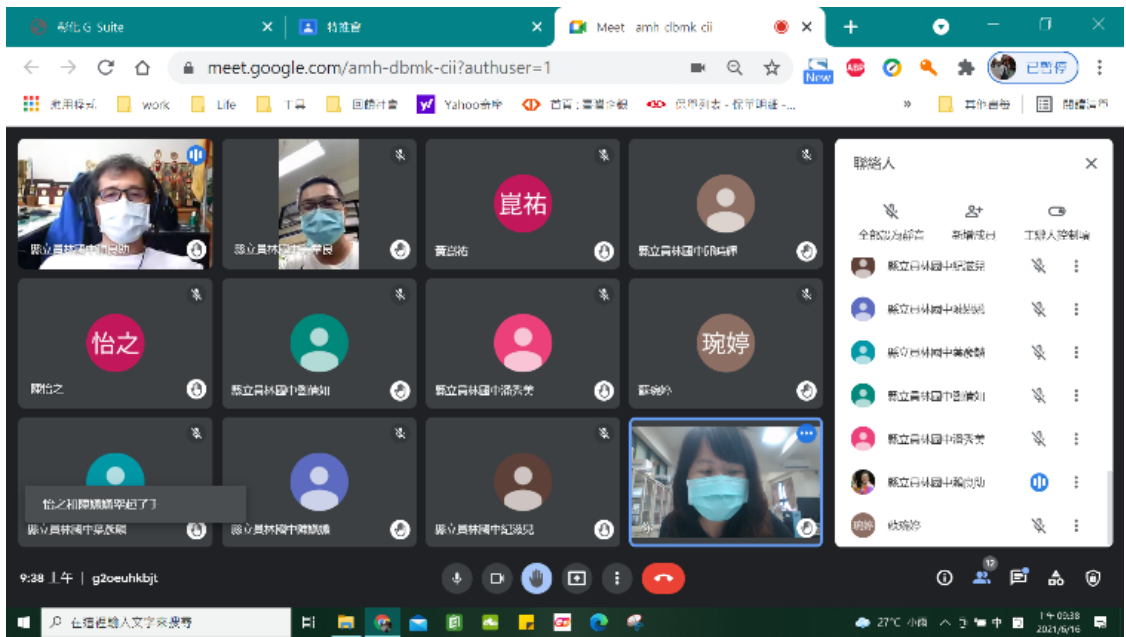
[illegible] G Suite
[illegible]
Meet amh dbmk cii
meet.google.com/amh-dbmk-cii?authuser=1
New
已暫停
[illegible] work Life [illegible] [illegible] Yahoo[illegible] 首頁 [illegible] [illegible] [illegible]

縣立員林國中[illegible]
縣立員林國中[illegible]
崑祐
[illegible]
縣立員林國中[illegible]
怡之
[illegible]
縣立員林國中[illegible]
縣立員林國中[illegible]
琬婷
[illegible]
怡之和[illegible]
縣立員林國中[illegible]
縣立員林國中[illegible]
縣立員林國中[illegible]

聯絡人
全部設為靜音
新增成員
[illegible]控制項
縣立員林國中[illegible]
縣立員林國中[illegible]
縣立員林國中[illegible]
縣立員林國中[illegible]
縣立員林國中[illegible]
縣立員林國中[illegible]
琬婷
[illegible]

9:38 上午 | g2oeuhkbjt
12

在這裡輸入文字來搜尋
27°C 小雨
下午 03:38
2021/6/16